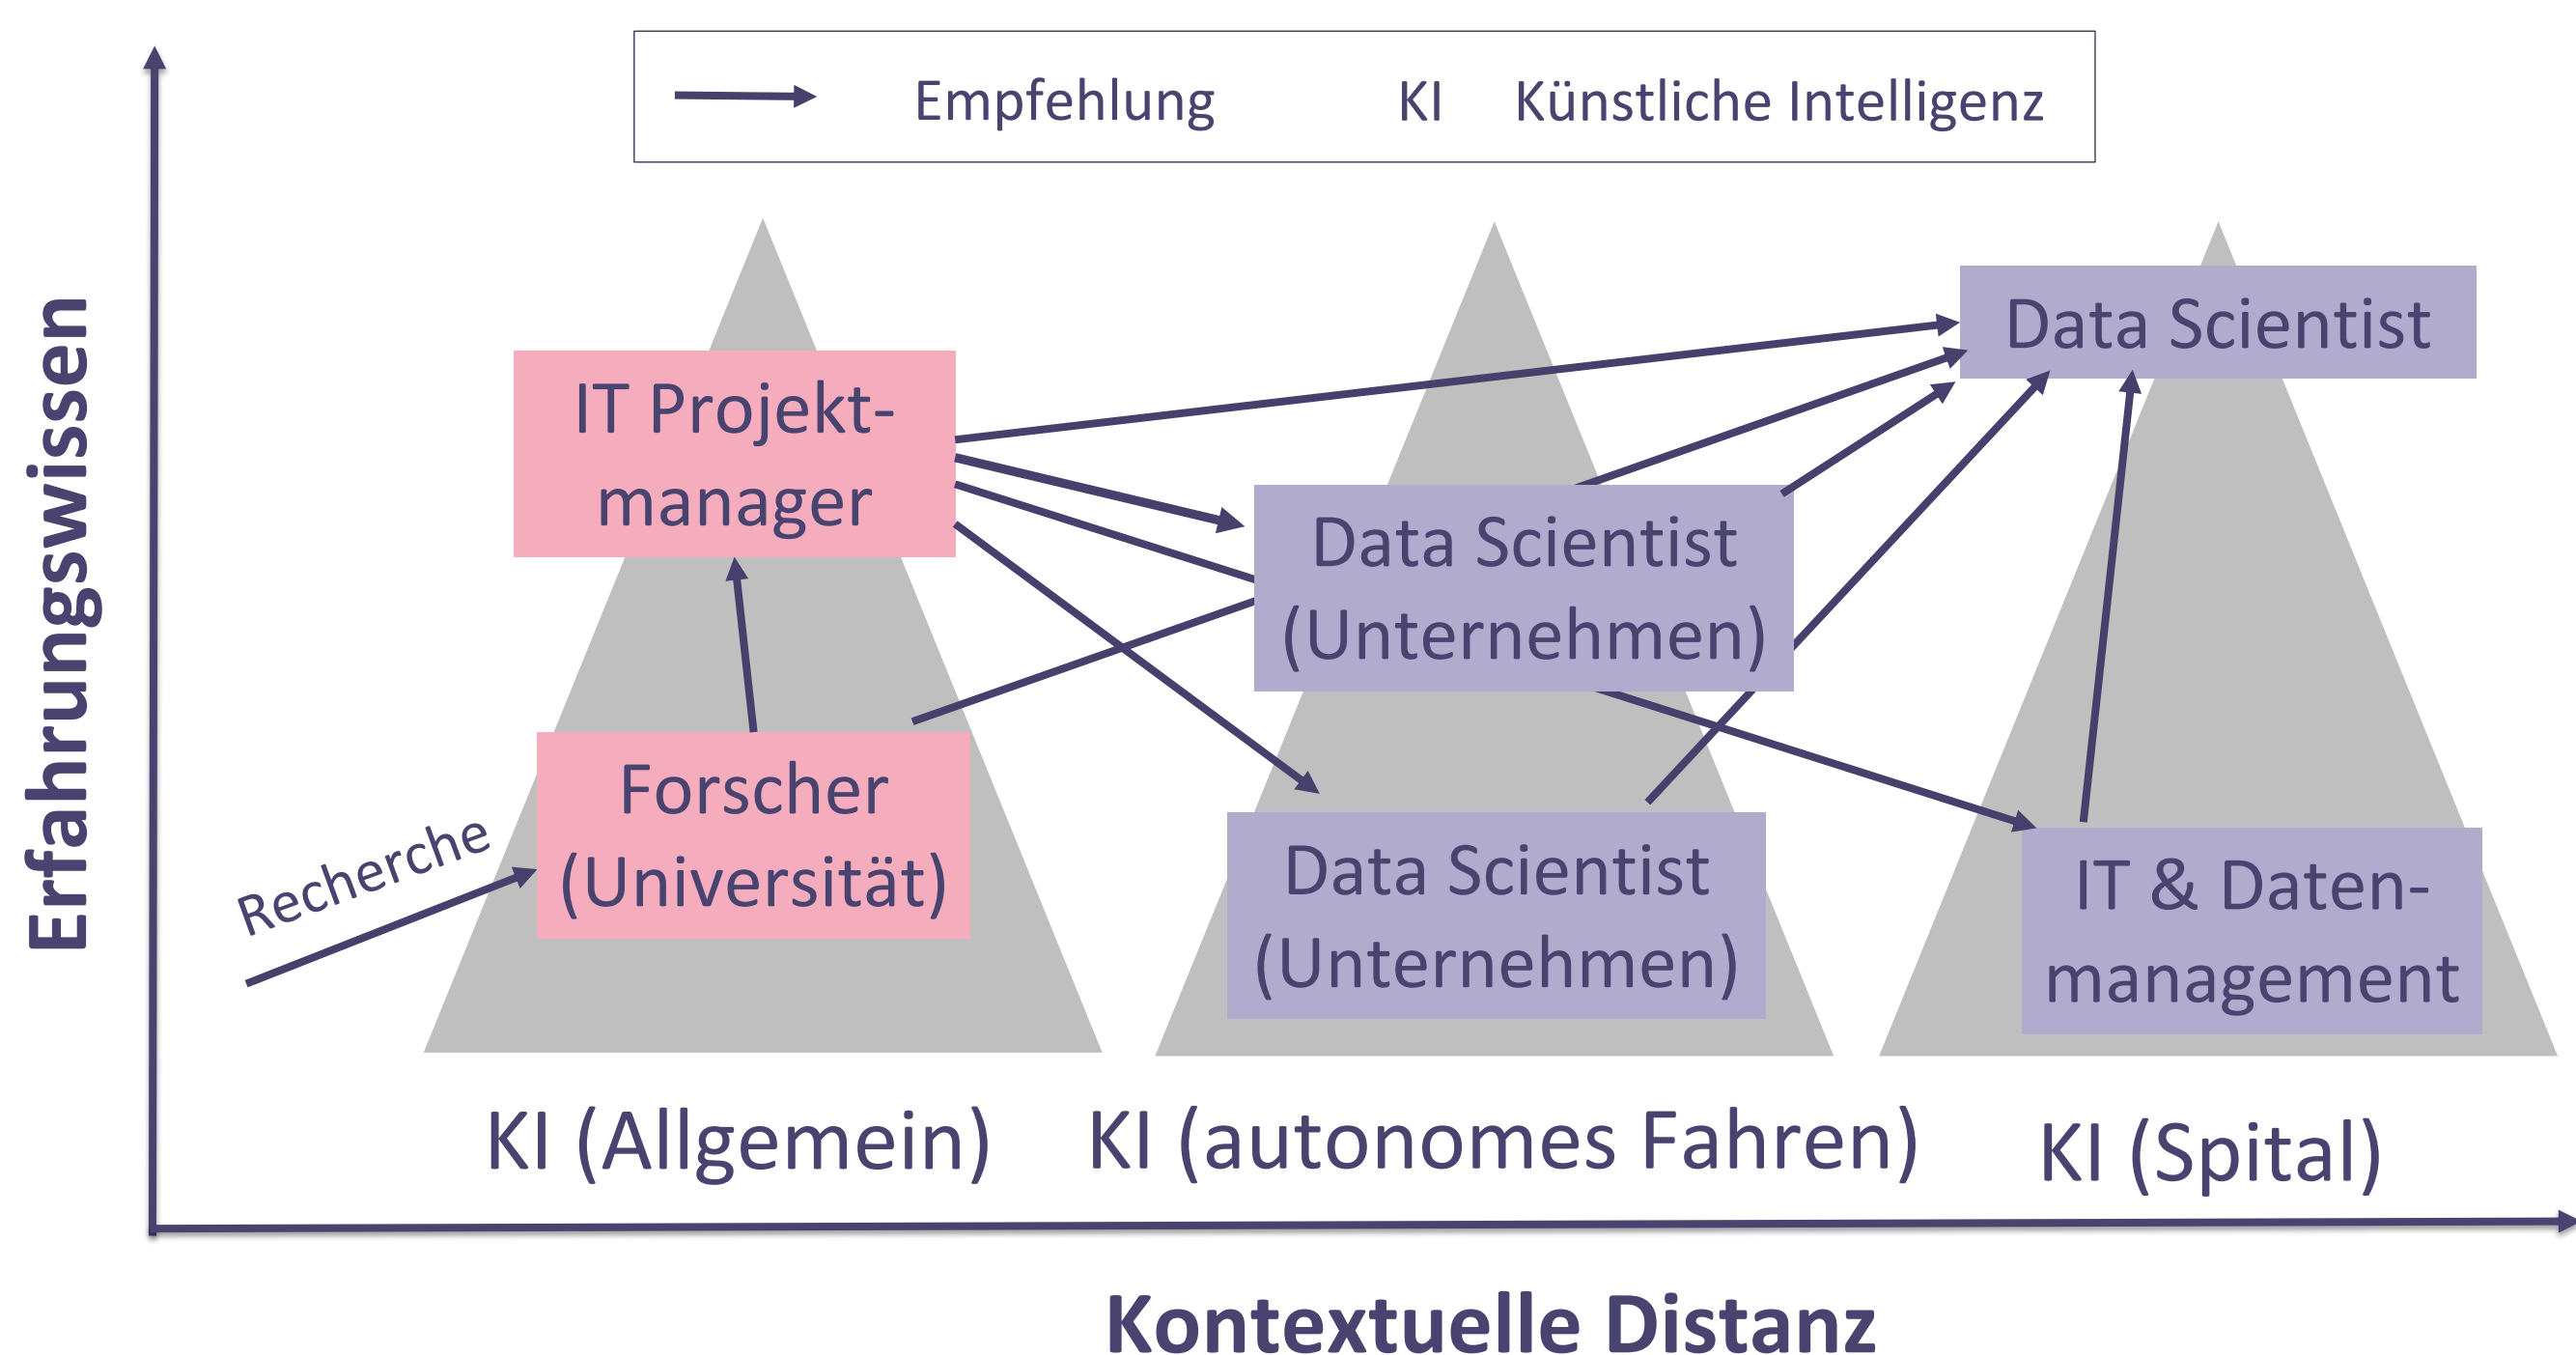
Empfehlung KI Künstliche Intelligenz

Erfahrungswissen

IT Projekt-manager

Data Scientist

Data Scientist (Unternehmen)

Recherche

Forscher (Universität)

Data Scientist (Unternehmen)

IT & Daten-management

KI (Allgemein)

KI (autonomes Fahren)

KI (Spital)

Kontextuelle Distanz